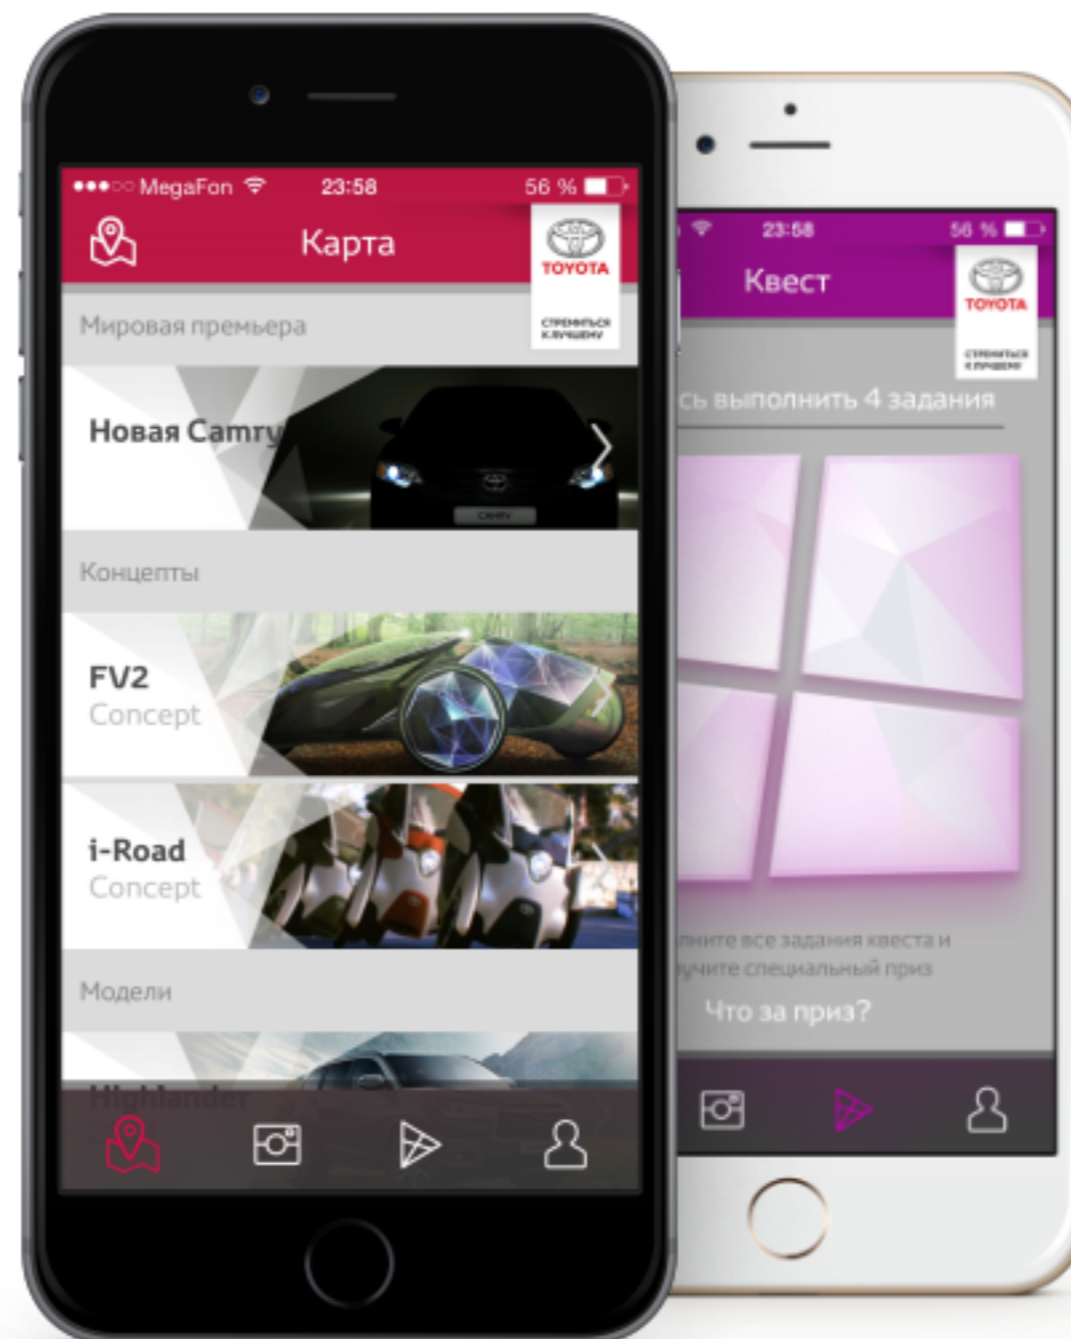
●●●○○ MegaFon 23:58 56 %

Карта

TOYOTA
СТРЕМИТЬСЯ К ЛУЧШЕМУ

Мировая премьера

Новая Camry

CAMRY

Концепты

FV2
Concept

i-Road
Concept

Модели

Highlander

23:58 56 %

Квест

TOYOTA
СТРЕМИТЬСЯ К ЛУЧШЕМУ

сь выполнить 4 задания

лните все задания квеста и учите специальный приз

Что за приз?